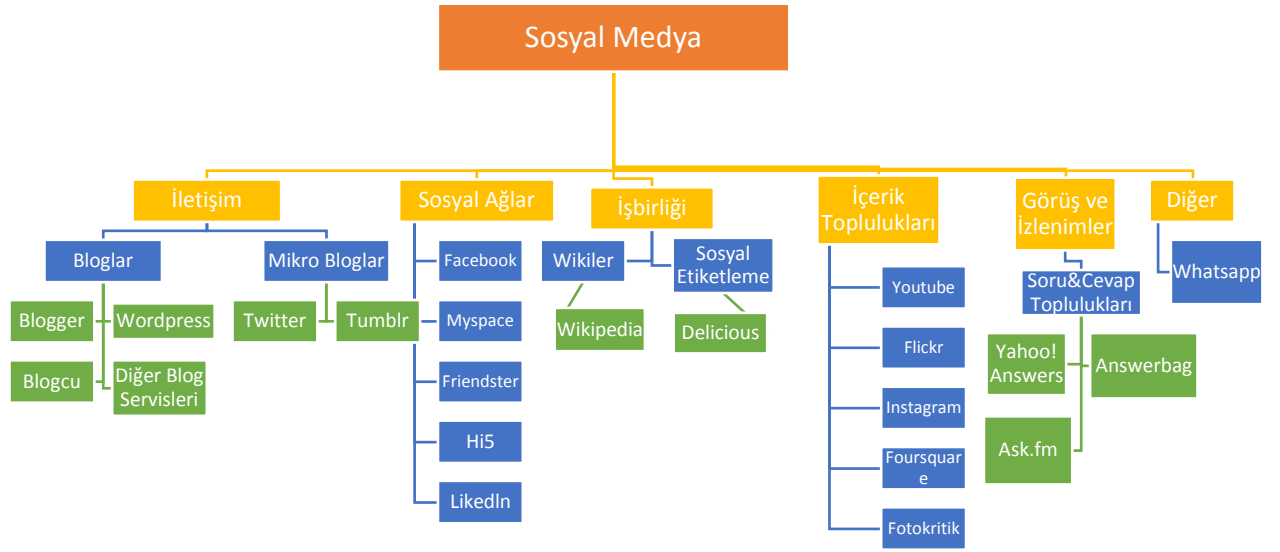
Sosyal Medya

İletişim

Bloglar

Blogger

Wordpress

Blogcu

Diğer Blog Servisleri

Mikro Bloglar

Twitter

Tumblr

Sosyal Ağlar

Facebook

Myspace

Friendster

Hi5

LikedIn

İşbirliği

Wikiler

Sosyal Etiketleme

Wikipedia

Delicious

İçerik Toplulukları

Youtube

Flickr

Instagram

Foursquar e

Fotokritik

Görüş ve İzlenimler

Soru&Cevap Toplulukları

Yahoo! Answers

Answerbag

Ask.fm

Diğer

Whatsapp